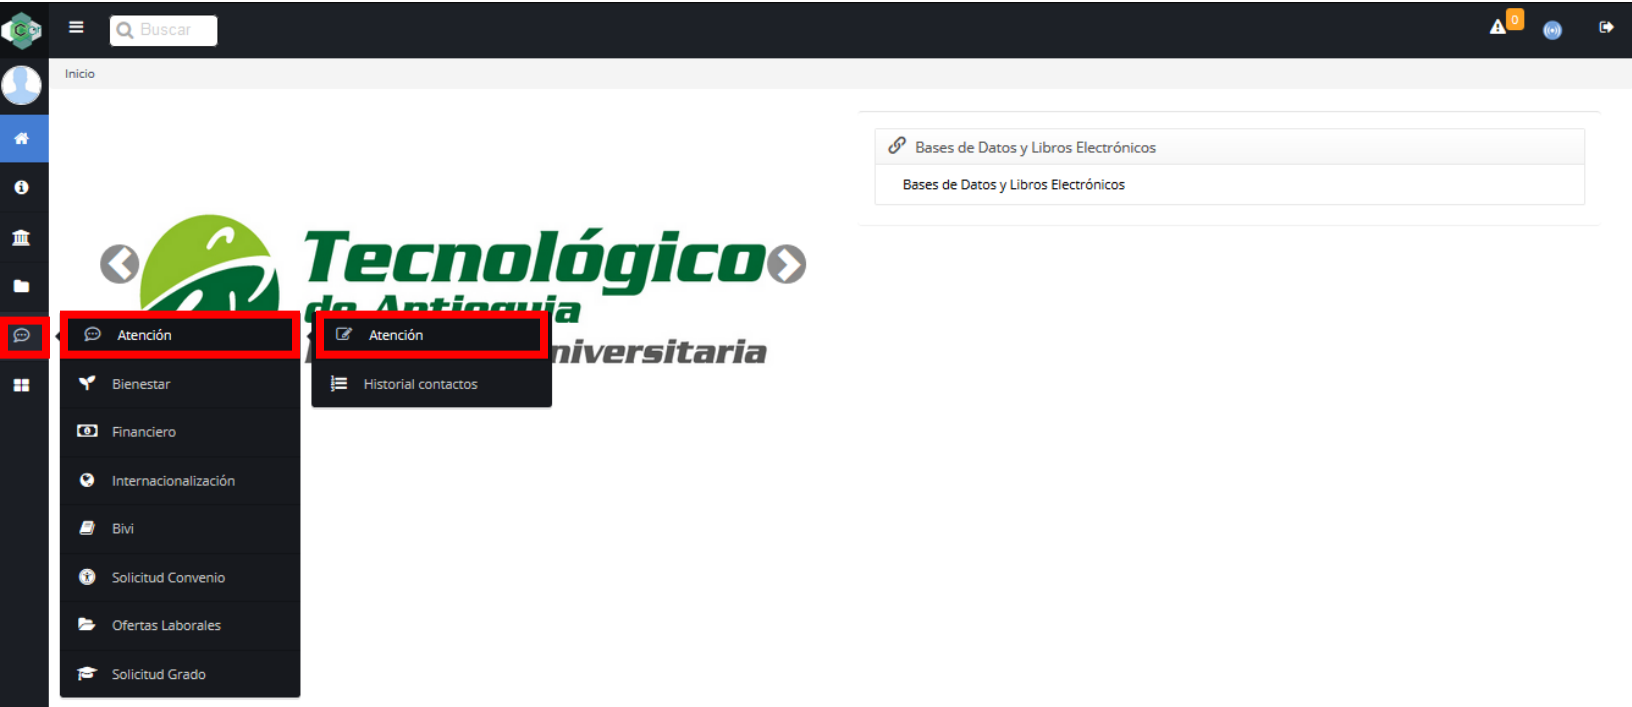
Buscar

0

Inicio

Tecnológico de Antioquia
Institución Universitaria

Bases de Datos y Libros Electrónicos

Bases de Datos y Libros Electrónicos

Atención

Bienestar

Financiero

Internacionalización

Bivi

Solicitud Convenio

Ofertas Laborales

Solicitud Grado

Atención

Historial contactos